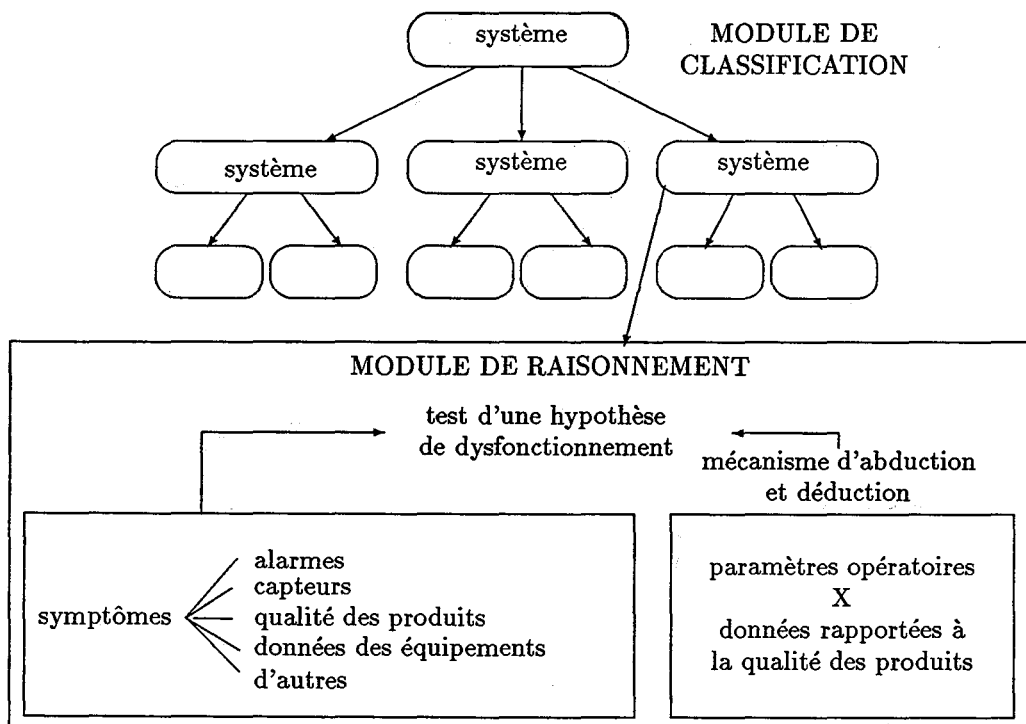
système

MODULE DE CLASSIFICATION

système

système

système

MODULE DE RAISONNEMENT

test d'une hypothèse de dysfonctionnement

mécanisme d'abduction et déduction

symptômes

alarmes
capteurs
qualité des produits
données des équipements
d'autres

paramètres opératoires
X
données rapportées à la qualité des produits